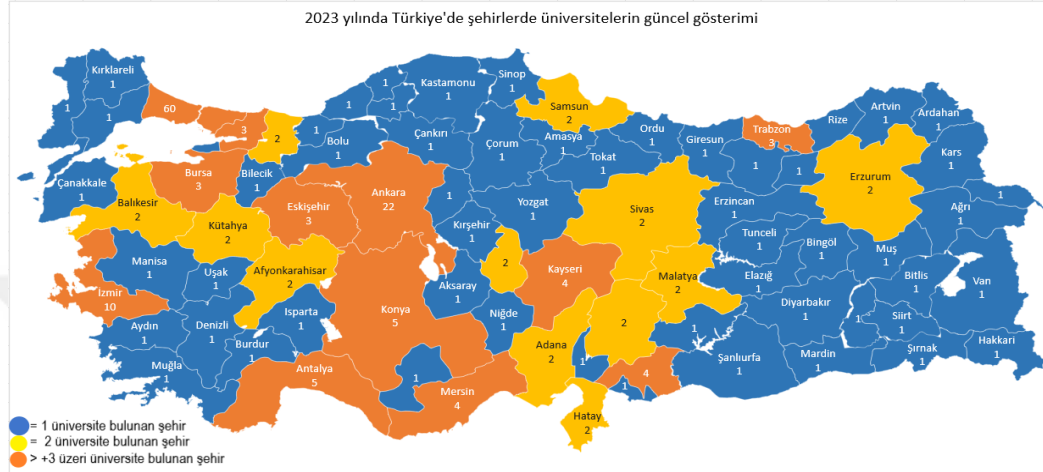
2023 yılında Türkiye'de şehirlerde üniversitelerin güncel gösterimi

Kırklareli
1
1
1
60
3
2
1
Kastamonu
1
Sinop
1
Samsun
2
Artvin
1
Ardahan
1
Trabzon
3
Rize
1
Bolu
1
Çankırı
1
Çorum
1
Amasya
1
Ordu
1
Giresun
1
1
1
Kars
1
Erzurum
2
Çanakkale
1
Bursa
3
Bilecik
1
Eskişehir
3
Ankara
22
1
Tokat
1
Balıkesir
2
Kütahya
2
Kırşehir
1
Yozgat
1
Sivas
2
Erzincan
1
Ağrı
1
Tunceli
1
Bingöl
1
Muş
1
Manisa
1
Uşak
1
Afyonkarahisar
2
2
Kayseri
4
Malatya
2
Elazığ
1
Bitlis
1
Van
1
İzmir
10
Aksaray
1
Konya
5
Diyarbakır
1
Aydın
1
Denizli
1
Isparta
1
Niğde
1
2
1
Siirt
1
Hakkari
1
Burdur
1
Adana
2
1
Şanlıurfa
1
Mardin
1
Şırnak
1
Muğla
1
Antalya
5
1
Mersin
4
1
4
1
Hatay
2
= 1 üniversite bulunan şehir
= 2 üniversite bulunan şehir
> +3 üzeri üniversite bulunan şehir